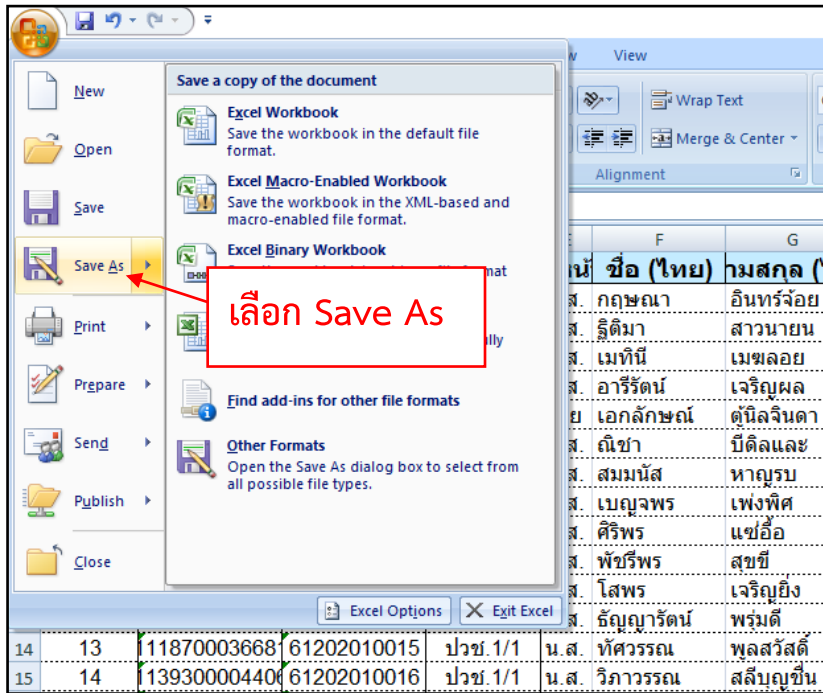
View

Wrap Text

Merge & Center

Alignment

New

Open

Save

Save As

Print

Prepare

Send

Publish

Close

Save a copy of the document

Excel Workbook
Save the workbook in the default file format.

Excel Macro-Enabled Workbook
Save the workbook in the XML-based and macro-enabled file format.

Excel Binary Workbook
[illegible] mat

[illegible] lly

เลือก Save As

Find add-ins for other file formats

Other Formats
Open the Save As dialog box to select from all possible file types.

Excel Options

Exit Excel

| | E | F | G |
|---|---|---|---|
| | นำ | ชื่อ (ไทย) | ามสกล ( |
| | ส. | กฤษณา | อินทร์จ้อย |
| | ส. | ฐิติมา | สาวนายน |
| | ส. | เมทินี | เมฆลอย |
| | ส. | อารีรัตน์ | เจริญผล |
| | ย | เอกลักษณ์ | ตู้นิลจินดา |
| | ส. | ณิชา | บีดิลและ |
| | ส. | สมมนัส | หาญรบ |
| | ส. | เบญจพร | เพ่งพิศ |
| | ส. | ศิริพร | แซ่อื้อ |
| | ส. | พัชรีพร | สุขขี |
| | ส. | โสพร | เจริญยิ่ง |
| | ส. | ธัญญารัตน์ | พรุ่มดี |

| 14 | 13 | 111870003668 | 61202010015 | ปวช.1/1 | น.ส. | ทัศวรรณ | พูลสวัสดิ์ |
|---|---|---|---|---|---|---|---|
| 15 | 14 | 113930000440 | 61202010016 | ปวช.1/1 | น.ส. | วิภาวรรณ | สลีบุญชื่น |